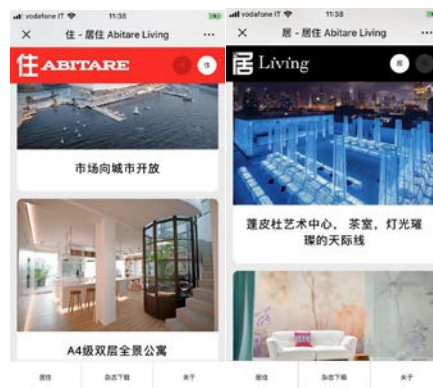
vodafone IT 11:38

× 住 - 居住 Abitare Living ···

住 ABITARE

市场向城市开放

A4级双层全景公寓

居住 杂志下载 关于

vodafone IT 11:38

× 居 - 居住 Abitare Living ···

居 Living

蓬皮杜艺术中心，茶室，灯光璀璨的天际线

居住 杂志下载 关于